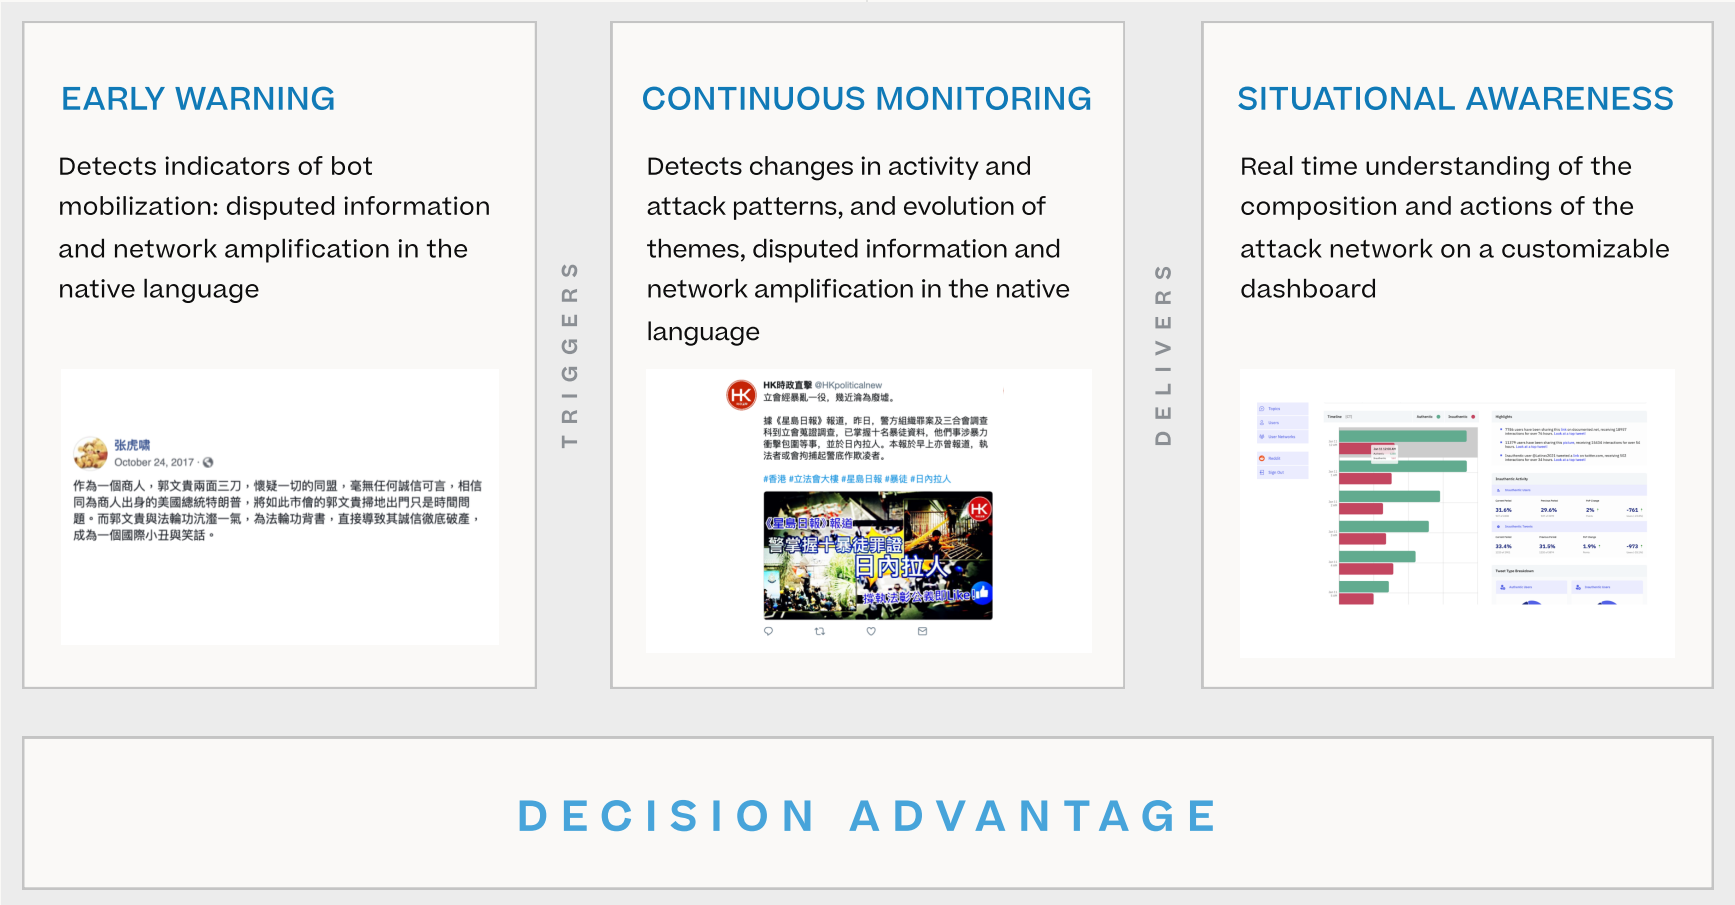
EARLY WARNING

Detects indicators of bot mobilization: disputed information and network amplification in the native language

张虎啸
October 24, 2017

作為一個商人，郭文貴兩面三刀，懷疑一切的同盟，毫無任何誠信可言，相信同為商人出身的美國總統特朗普，將如此市儈的郭文貴掃地出門只是時間問題。而郭文貴與法輪功沆瀣一氣，為法輪功背書，直接導致其誠信徹底破產，成為一個國際小丑與笑話。

TRIGGERS

CONTINUOUS MONITORING

Detects changes in activity and attack patterns, and evolution of themes, disputed information and network amplification in the native language

HK時政直擊 @HKpoliticalnew
立會經暴亂一役，難近淪為廢墟。

據《星島日報》報道，昨日，警方組織罪案及三合會調查科到立會蒐證調查，已掌握十名暴徒資料，他們事涉暴力衝擊包圍等事，並於日內拉人。本報於早上亦曾報道，執法者或會拘捕起警底作欺凌者。

#香港 #立法會大樓 #星島日報 #暴徒 #日內拉人

《星島日報》報道
警掌握十暴徒罪證
日內拉人
撐執法秒公義日Like!

DELIVERS

SITUATIONAL AWARENESS

Real time understanding of the composition and actions of the attack network on a customizable dashboard

31.6%
29.6%
2%
-761
33.4%
31.5%
5.9%
-973

DECISION ADVANTAGE